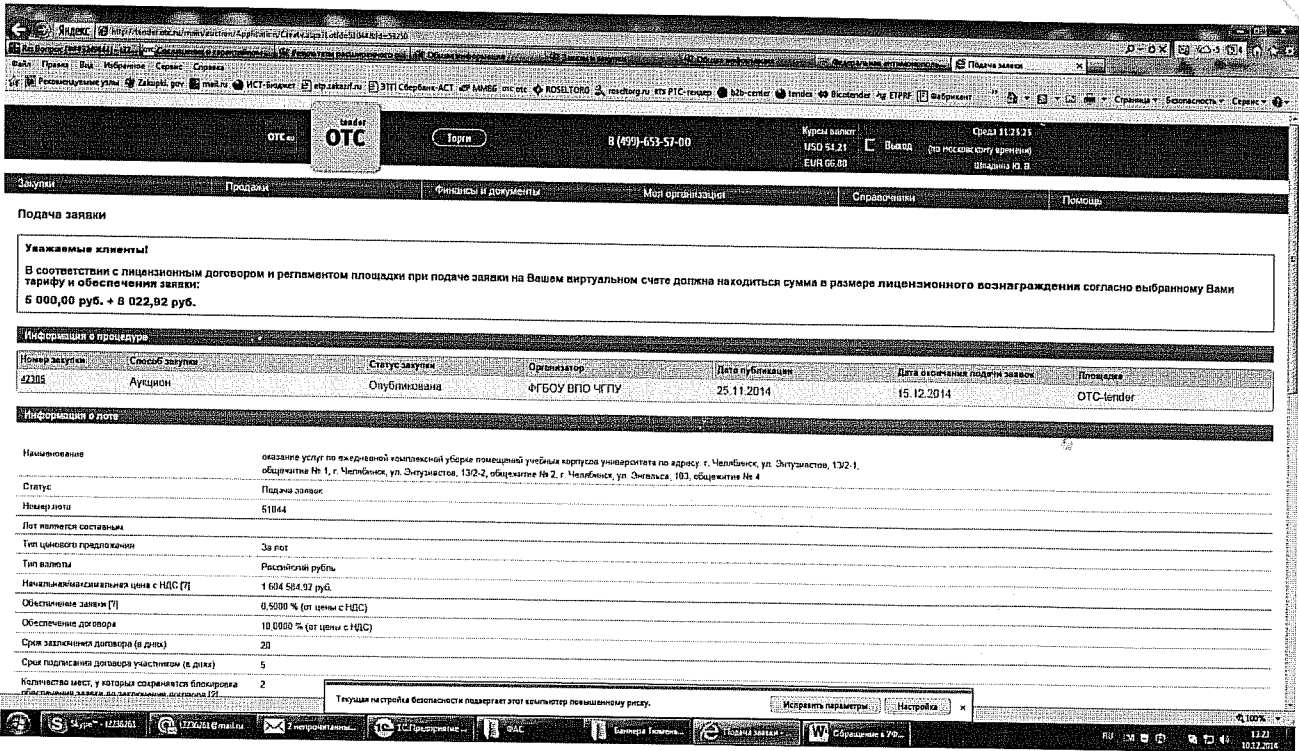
Яндекс http://tender.otc.ru/main/auction/Applications/Create.aspx?LotId=51044&id=58250

Файл Правка Вид Избранное Сервис Справка

Рекомендуемые узлы Zakupki.gov mail.ru ИСТ-Бюджет etp.zakazrf.ru ЭТП Сбербанк-АСТ ММВБ otc otc ROSELTORG roseltorg.ru ets РТС-тендер b2b-center tender Bicotender ETPRF Фабрикант

Подача заявки

Страница Безопасность Сервис

OTC.ru tender OTC Торги 8 (499)-653-57-00

Курсы валют USD 54.21 EUR 66.80 Выход

Среда 11:25:25 (по московскому времени) Шадрина Ю. В.

Закупки Продажи Финансы и документы Моя организация Справочники Помощь

Подача заявки

Уважаемые клиенты!

В соответствии с лицензионным договором и регламентом площадки при подаче заявки на Вашем виртуальном счете должна находиться сумма в размере лицензионного вознаграждения согласно выбранному Вами тарифу и обеспечения заявки:

5 000,00 руб. + 8 022,92 руб.

Информация о процедуре

| Номер закупки | Способ закупки | Статус закупки | Организатор | Дата публикации | Дата окончания подачи заявок | Площадка |
|---|---|---|---|---|---|---|
| 42306 | Аукцион | Опубликована | ФГБОУ ВПО ЧГПУ | 25.11.2014 | 15.12.2014 | OTC-tender |

Информация о лоте

| | |
|---|---|
| Наименование | оказание услуг по ежедневной комплексной уборке помещений учебных корпусов университета по адресу: г. Челябинск, ул. Энтузиастов, 13/2-1, общежития № 1, г. Челябинск, ул. Энтузиастов, 13/2-2, общежитие № 2, г. Челябинск, ул. Энгельса, 103, общежитие № 4 |
| Статус | Подача заявок |
| Номер лота | 51044 |
| Лот является составным | |
| Тип ценового предложения | За лот |
| Тип валюты | Российский рубль |
| Начальная/максимальная цена с НДС [?] | 1 604 584,92 руб. |
| Обеспечение заявки [?] | 0,5000 % (от цены с НДС) |
| Обеспечение договора | 10,0000 % (от цены с НДС) |
| Срок заключения договора (в днях) | 20 |
| Срок подписания договора участником (в днях) | 5 |
| Количество мест, у которых сохраняется блокировка обеспечения заявки до заключения договора [?] | 2 |

Текущая настройка безопасности подвергает этот компьютер повышенному риску. Исправить параметры Настройка ×

Skype - 12736261 12736261@mail.ru 2 непрочитанны... 1С:Предприятие ФАС Баннера Тюмень... Подача заявки - Обращение в УФ...

RU 100% 11:23 10.12.2014